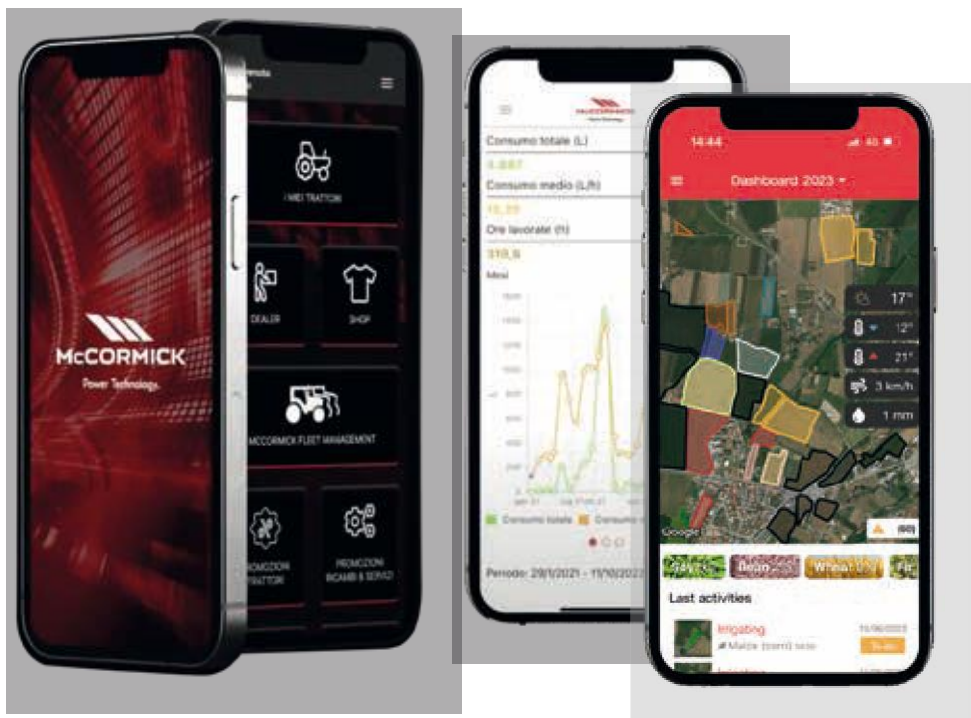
McCORMICK
Power Technology

I MIEI TRATTORI

DEALER

SHOP

McCORMICK FLEET MANAGEMENT

PROMOZIONI TRATTORI

PROMOZIONI RICAMBI & SERVIZI

Consumo totale (L)
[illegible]
Consumo medio (L/h)
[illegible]
Ore lavorate (h)
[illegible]
Mesi

Consumo totale
Consumo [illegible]

Periodo: 29/1/2021 - 11/10/2022

14:44
Dashboard 2023
17°
12°
21°
3 km/h
1 mm
Google
Bean
Wheat
Last activities
Irrigating
Maize (corn) seas
11/06/2022
Irrigating